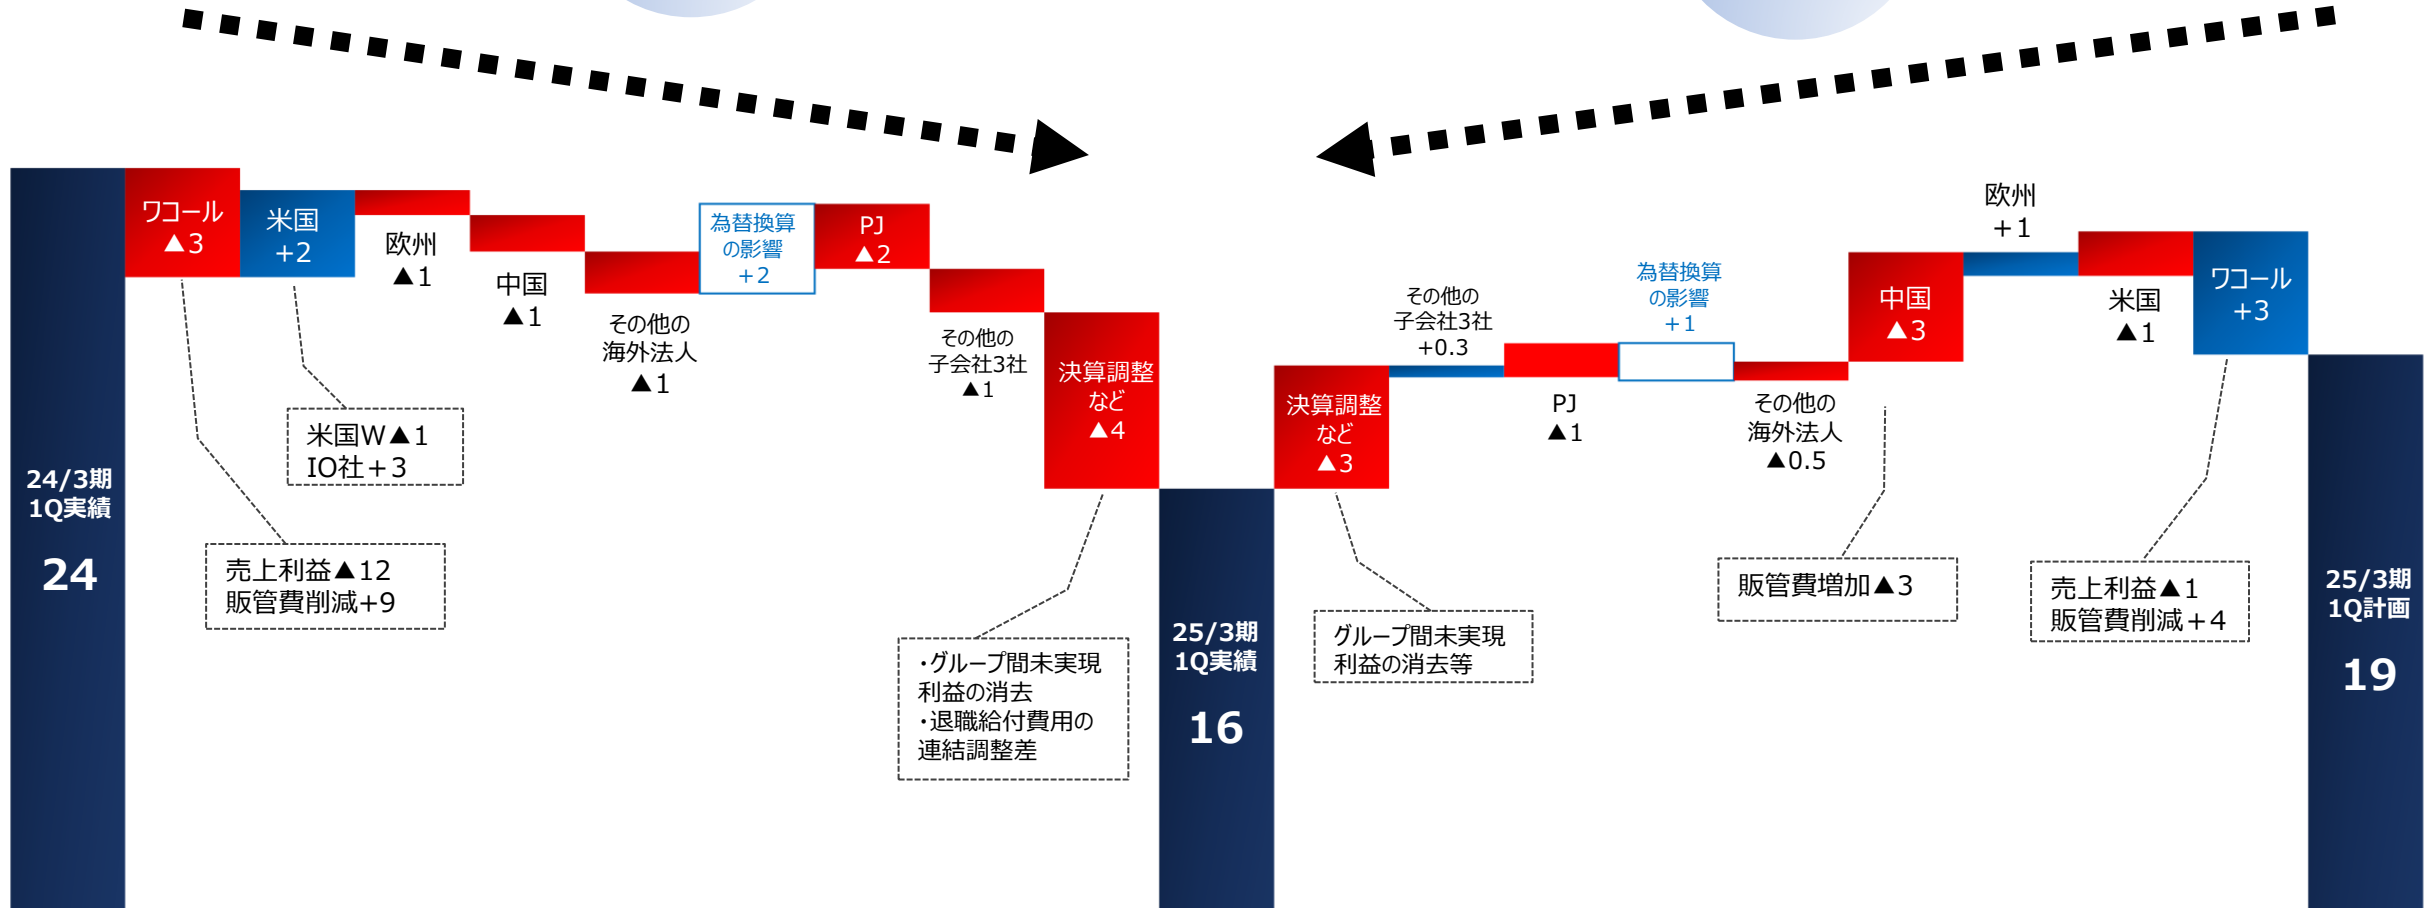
24/3期
1Q実績

24

ワコール
▲3

米国
+2

欧州
▲1

中国
▲1

その他の
海外法人
▲1

為替換算
の影響
+2

PJ
▲2

その他の
子会社3社
▲1

決算調整
など
▲4

米国W▲1
IO社+3

売上利益▲12
販管費削減+9

・グループ間未実現
利益の消去
・退職給付費用の
連結調整差

25/3期
1Q実績

16

決算調整
など
▲3

その他の
子会社3社
+0.3

PJ
▲1

為替換算
の影響
+1

その他の
海外法人
▲0.5

中国
▲3

欧州
+1

米国
▲1

ワコール
+3

グループ間未実現
利益の消去等

販管費増加▲3

売上利益▲1
販管費削減+4

25/3期
1Q計画

19